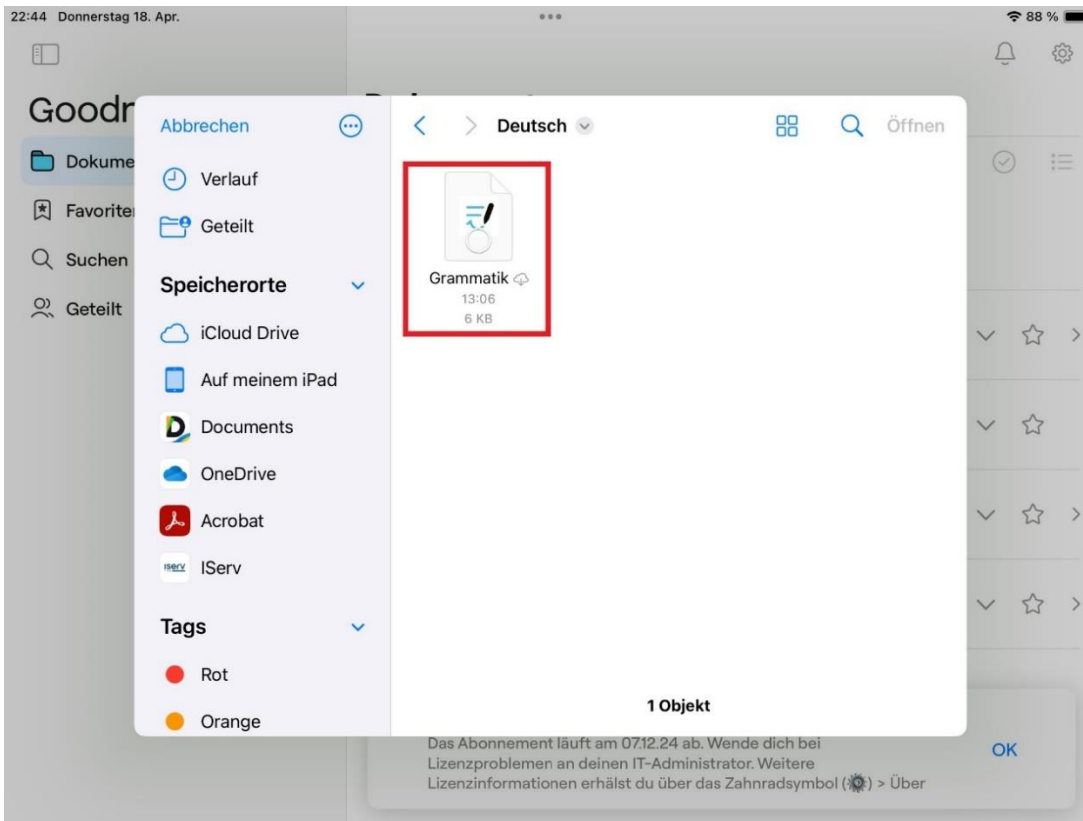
22:44 Donnerstag 18. Apr.

88 %

Goodr

Dokume

Favorite

Suchen

Geteilt

Abbrechen

Verlauf

Geteilt

Speicherorte

iCloud Drive

Auf meinem iPad

Documents

OneDrive

Acrobat

iserv IServ

Tags

Rot

Orange

Deutsch

Öffnen

Grammatik
13:06
6 KB

1 Objekt

Das Abonnement läuft am 07.12.24 ab. Wende dich bei Lizenzproblemen an deinen IT-Administrator. Weitere Lizenzinformationen erhälst du über das Zahnradsymbol ( ) > Über

OK